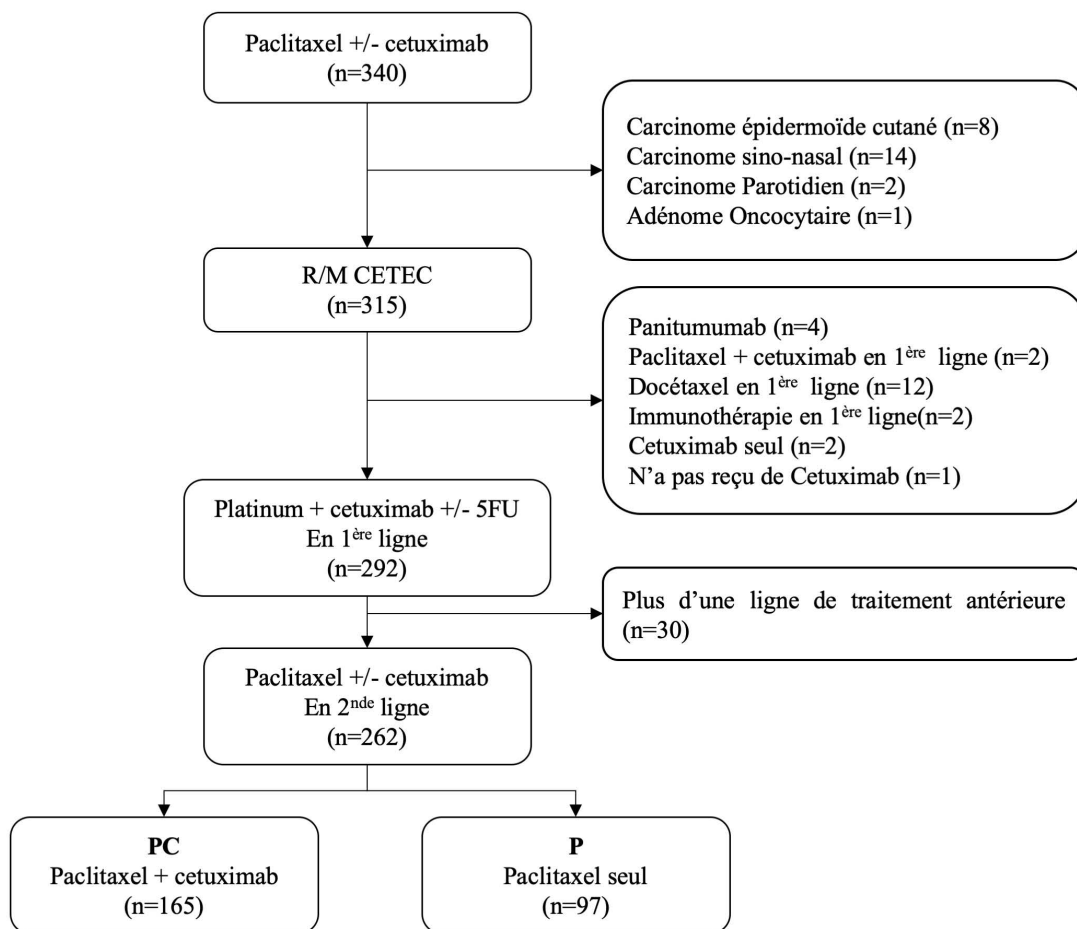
Paclitaxel +/- cetuximab
(n=340)

Carcinome épidermoïde cutané (n=8)
Carcinome sino-nasal (n=14)
Carcinome Parotidien (n=2)
Adénome Oncocytaire (n=1)

R/M CETEC
(n=315)

Panitumumab (n=4)
Paclitaxel + cetuximab en 1$^{ère}$ ligne (n=2)
Docétaxel en 1$^{ère}$ ligne (n=12)
Immunothérapie en 1$^{ère}$ ligne(n=2)
Cetuximab seul (n=2)
N'a pas reçu de Cetuximab (n=1)

Platinum + cetuximab +/- 5FU
En 1$^{ère}$ ligne
(n=292)

Plus d'une ligne de traitement antérieure (n=30)

Paclitaxel +/- cetuximab
En 2$^{nde}$ ligne
(n=262)

**PC**
Paclitaxel + cetuximab
(n=165)

**P**
Paclitaxel seul
(n=97)